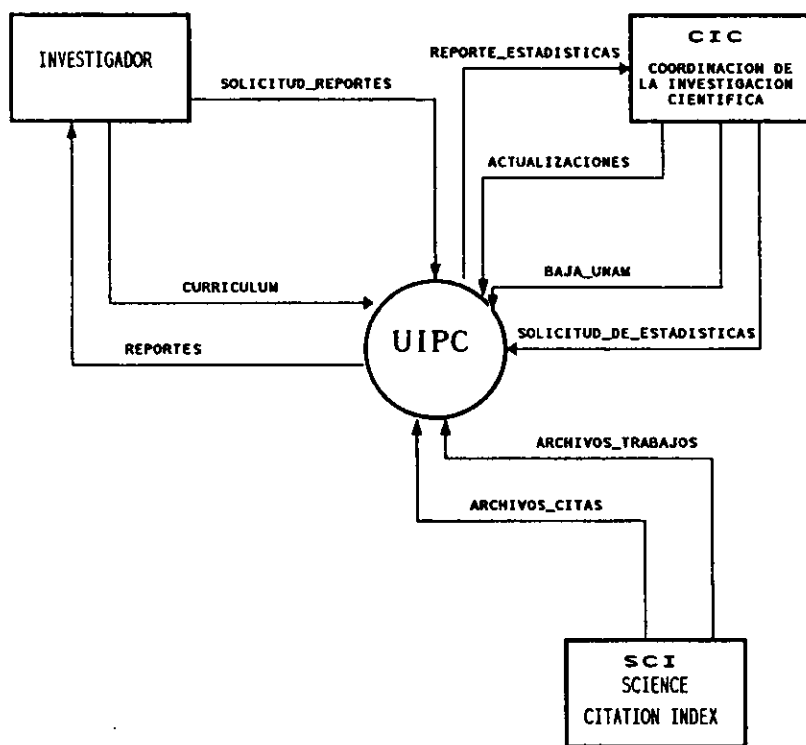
INVESTIGADOR

SOLICITUD_REPORTES

REPORTE_ESTADISTICAS

CIC

COORDINACION DE LA INVESTIGACION CIENTIFICA

ACTUALIZACIONES

BAJA_UNAM

CURRICULUM

REPORTES

UIPC

SOLICITUD_DE_ESTADISTICAS

ARCHIVOS_TRABAJOS

ARCHIVOS_CITAS

SCI
SCIENCE
CITATION INDEX